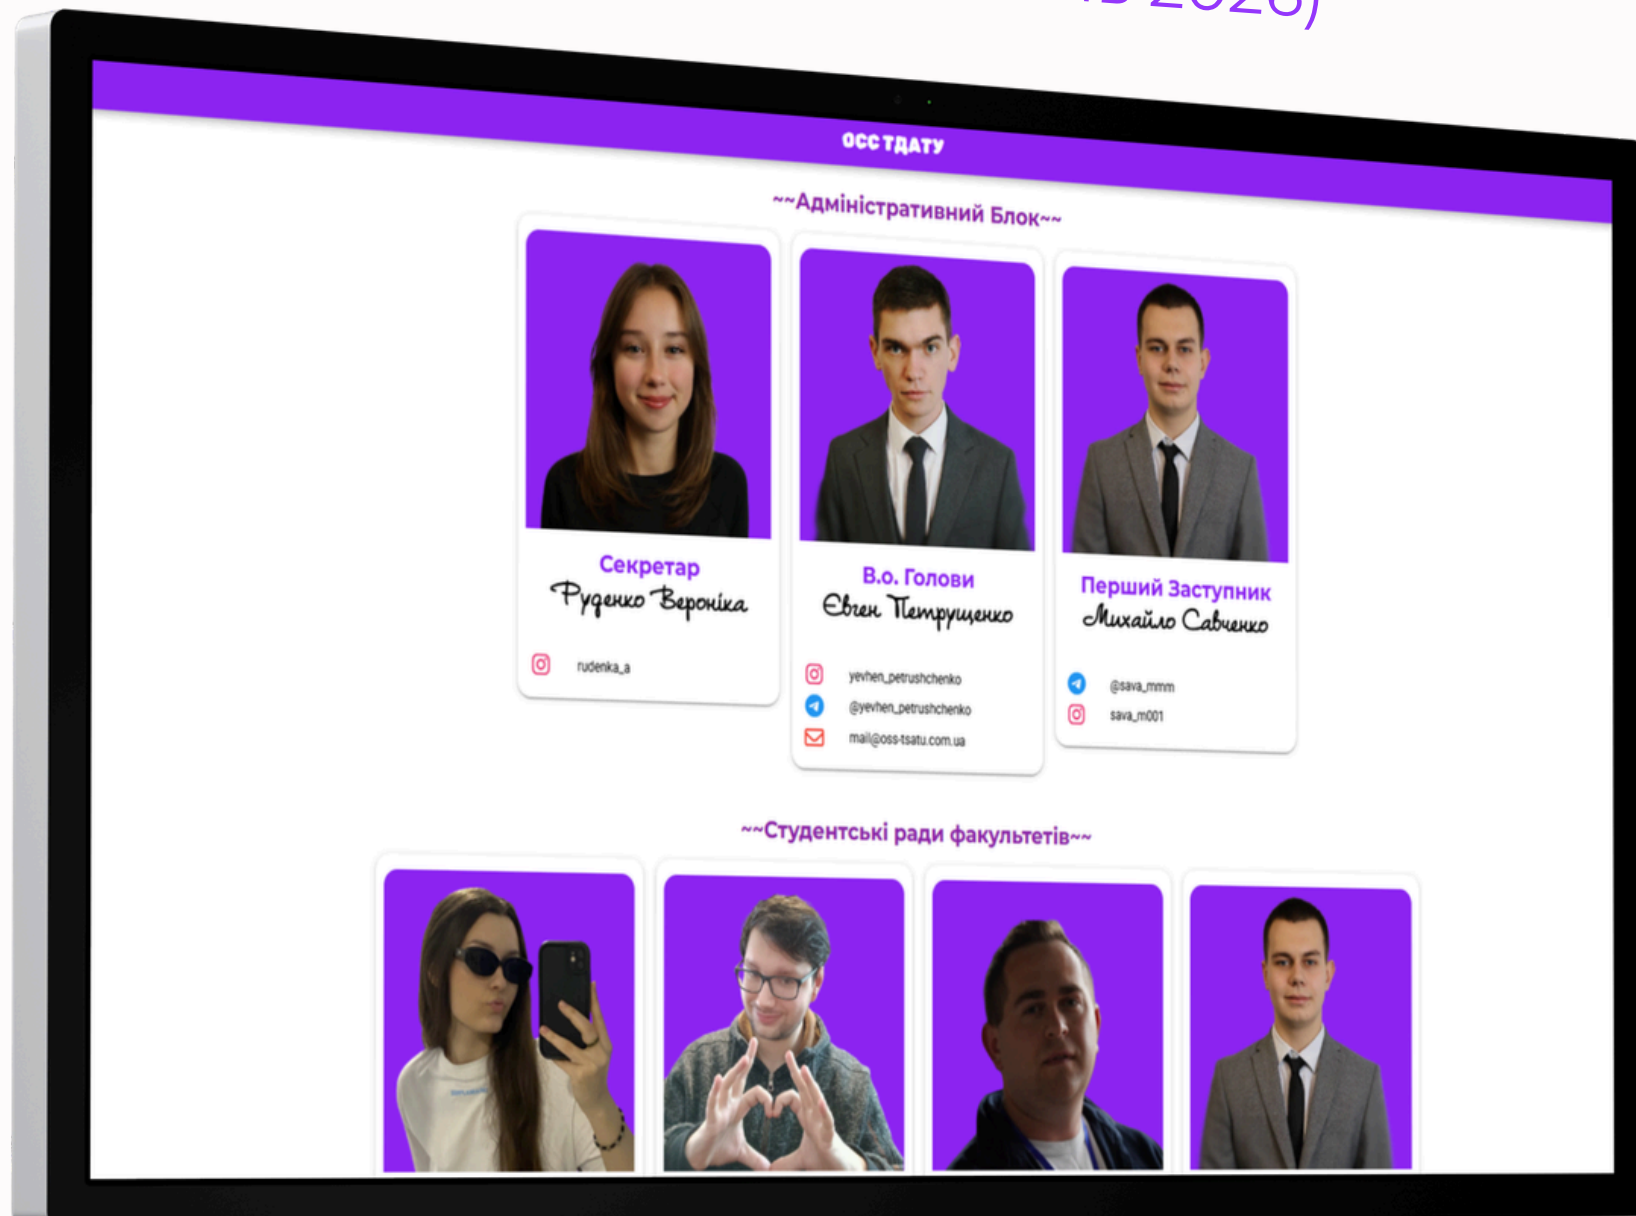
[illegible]5 2025)

ОСС ТДАТУ

~~Адміністративний Блок~~

Секретар
Руденко Вероніка
rudenka_a

В.о. Голови
Євген Петрущенко
yevhen_petrushchenko
@yevhen_petrushchenko
mail@oss-tsatu.com.ua

Перший Заступник
Михайло Савченко
@sava_mmm
sava_m001

~~Студентські ради факультетів~~